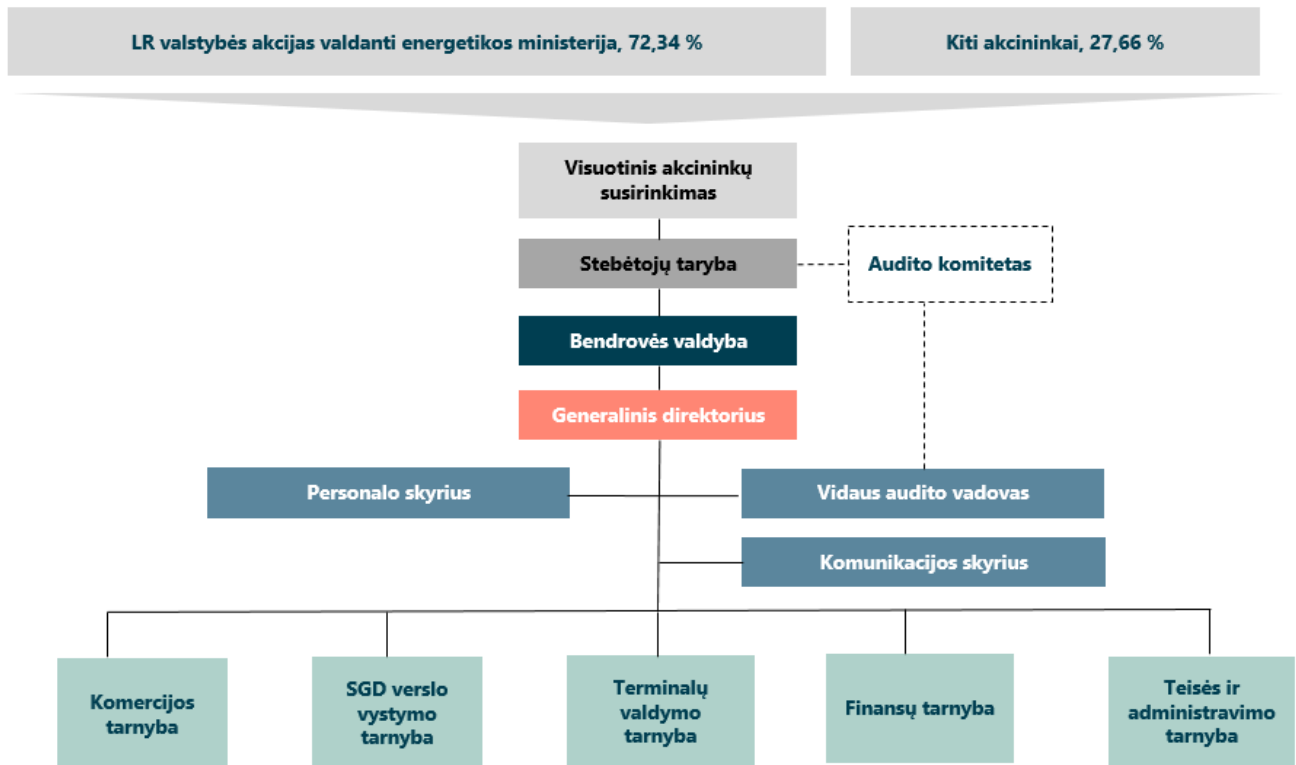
LR valstybės akcijas valdanti energetikos ministerija, 72,34 %

Kiti akcininkai, 27,66 %

Visuotinis akcininkų susirinkimas

Stebėtojų taryba

Audito komitetas

Bendrovės valdyba

Generalinis direktorius

Personalo skyrius

Vidaus audito vadovas

Komunikacijos skyrius

Komercijos tarnyba

SGD verslo vystymo tarnyba

Terminalų valdymo tarnyba

Finansų tarnyba

Teisės ir administravimo tarnyba